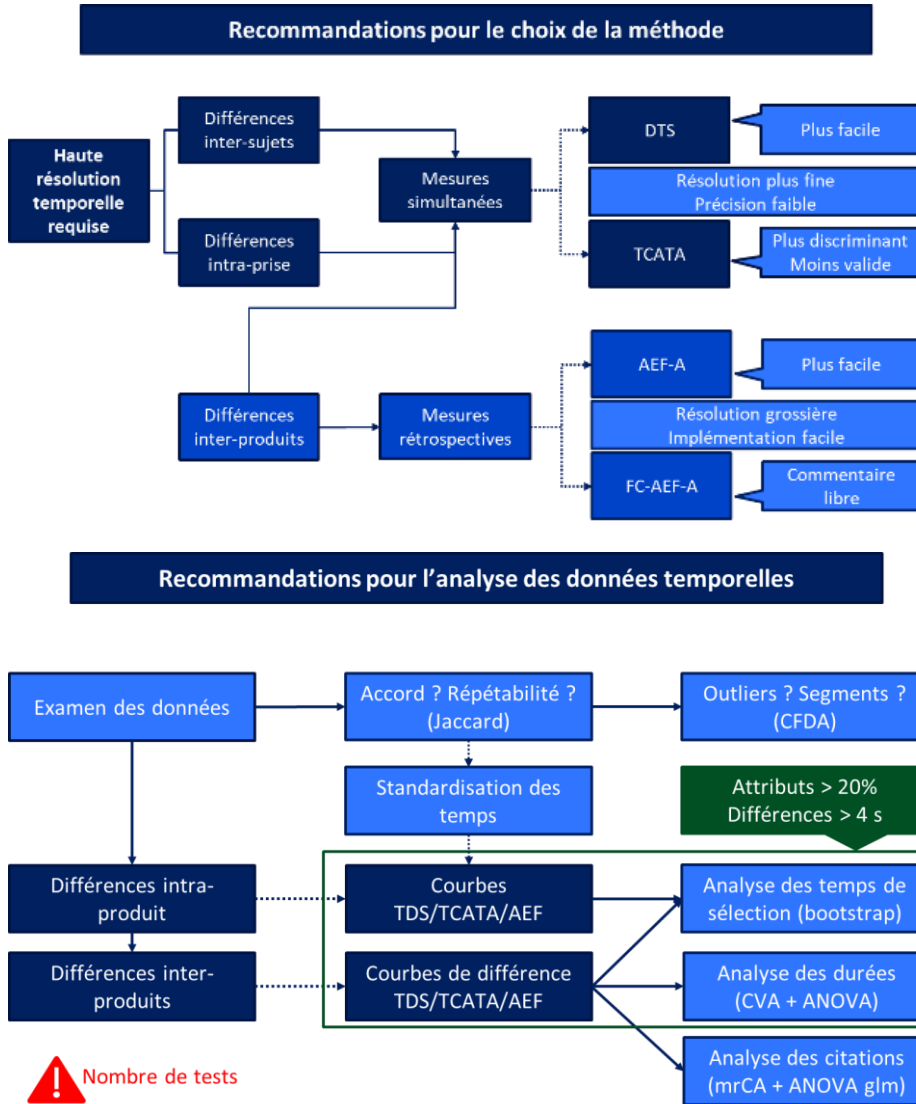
Recommandations pour le choix de la méthode

Haute résolution temporelle requise

Différences inter-sujets

Différences intra-prise

Mesures simultanées

DTS

Plus facile

Résolution plus fine
Précision faible

TCATA

Plus discriminant
Moins valide

Différences inter-produits

Mesures rétrospectives

AEF-A

Plus facile

Résolution grossière
Implémentation facile

FC-AEF-A

Commentaire libre

Recommandations pour l'analyse des données temporelles

Examen des données

Accord ? Répétabilité ? (Jaccard)

Outliers ? Segments ? (CFDA)

Standardisation des temps

Attributs > 20%
Différences > 4 s

Différences intra-produit

Courbes TDS/TCATA/AEF

Analyse des temps de sélection (bootstrap)

Différences inter-produits

Courbes de différence TDS/TCATA/AEF

Analyse des durées (CVA + ANOVA)

Nombre de tests

Analyse des citations (mrCA + ANOVA glm)